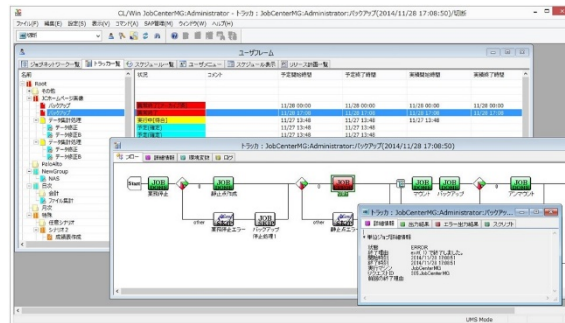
CL/Win JobCenterMG:Administrator - トラッカ : JobCenterMG:Administrator:バックアップ(2014/11/28 17:08:50)/切断

ファイル(F) 編集(E) 設定(S) 表示(V) コマンド(A) SAP運用(M) ウィンドウ(W) ヘルプ(H)

ユーザフレーム

ジョブネットワーク一覧 | トラッカ一覧 | スケジュール一覧 | ユーザメニュー | スケジュール表示 | リソース計画一覧

名前 | 状況 | コメント | 予定開始時間 | 予定終了時間 | 実績開始時間 | 実績終了時間

| 状況 | コメント | 予定開始時間 | 予定終了時間 | 実績開始時間 | 実績終了時間 |
|---|---|---|---|---|---|
| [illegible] | | 11/28 00:00 | 11/28 00:00 | 11/28 00:00 | 11/28 00:00 |
| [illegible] | | 11/28 17:08 | 11/28 17:08 | 11/28 17:08 | |
| 実行中(停止) | | 11/27 12:48 | 11/27 12:48 | 11/27 12:48 | |
| 予定(確定) | | 11/27 13:48 | 11/27 13:48 | | |
| 予定(確定) | | 11/27 12:48 | 11/27 12:48 | | |

Root
その他
JCホームページ業務
バックアップ
データ集計処理
データ修正
データ修正B
データ集計処理
データ修正
データ修正B
PaloAlto
NewGroup
NAS
日次
会計
ファイル集計
月次
独自
任意シナリオ
シナリオ1
在庫調査作成

トラッカ : JobCenterMG:Administrator:バックアップ(2014/11/28 17:08:50)

フロー | 詳細情報 | 環境変数 | ログ

Start
JOB
業務停止
JOB
静止点作成
other
JOB
業務停止エラー
JOB
バックアップ停止処理
other
JOB
マウント
JOB
バックアップ
JOB
アンマウント

トラッカ : JobCenterMG:Administrator:バックアップ...

詳細情報 | 出力結果 | エラー出力結果 | スクリプト

単位ジョブ詳細情報

状態 ERROR
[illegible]
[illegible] 2014/11/28 17:08:51
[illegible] 2014/11/28 17:08:51
実行マシン JobCenterMG
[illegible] JobCenterMG
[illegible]

UMS Mode